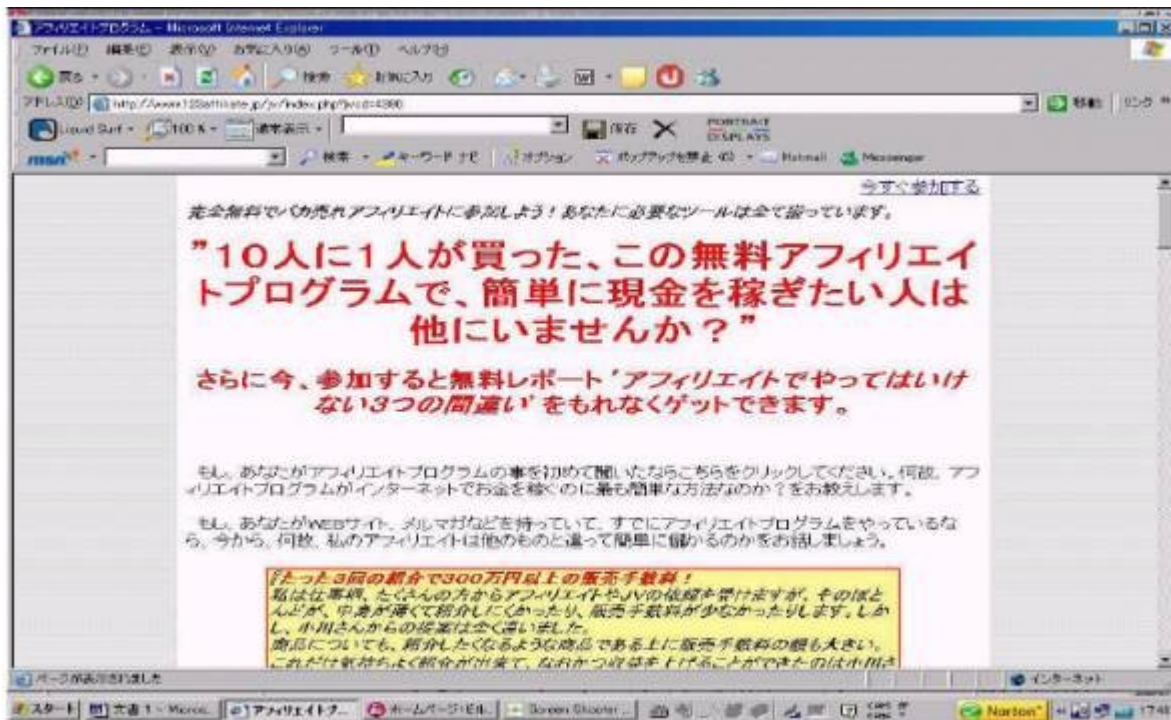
アフィリエイトプログラム - Microsoft Internet Explorer

ファイル(F) 編集(E) 表示(V) お気に入り(A) ツール(T) ヘルプ(H)

戻る 検索 お気に入り

アドレス(D) http://www.123affiliate.jp/s/index.php?pcd=4380

移動 リンク

Liquid Surf 100% 標準表示 保存 PORTRAIT DISPLAYS

msn 検索 キーワード ナビ オプション ポップアップを禁止 Hotmail Messenger

今すぐ参加する

完全無料でバカ売れアフィリエイトに参加しよう！あなたに必要なツールは全て揃っています。

"10人に1人が買った、この無料アフィリエイトプログラムで、簡単に現金を稼ぎたい人は他にいませんか？"

さらに今、参加すると無料レポート'アフィリエイトでやってはいけない3つの間違い'をもれなくゲットできます。

もし、あなたがアフィリエイトプログラムの事を初めて聞いたならこちらをクリックしてください。何故、アフィリエイトプログラムがインターネットでお金を稼ぐのに最も簡単な方法なのか？をお教えします。

もし、あなたがWEBサイト、メルマガなどを持っていて、すでにアフィリエイトプログラムをやっているなら、今から、何故、私のアフィリエイトは他のものと違って簡単に儲かるのかをお話しましょう。

「たった3回の紹介で300万円以上の販売手数料！
私は仕事柄、たくさんの方からアフィリエイトやJVの依頼を受けますが、そのほとんどが、中身が薄くて紹介しにくかったり、販売手数料が少なかったりします。しかし、小川さんからの提案は全く違いました。
商品についても、紹介したくなるような商品である上に販売手数料の額も大きい。
これだけ気持ちよく紹介が出来て、なおかつ収益を上げることができたのは小川さ

ページが表示されました

インターネット

スタート 文書 1 - Micros... アフィリエイトプ... ホームページ・ビル... Screen Shooter ... Norton 17:4